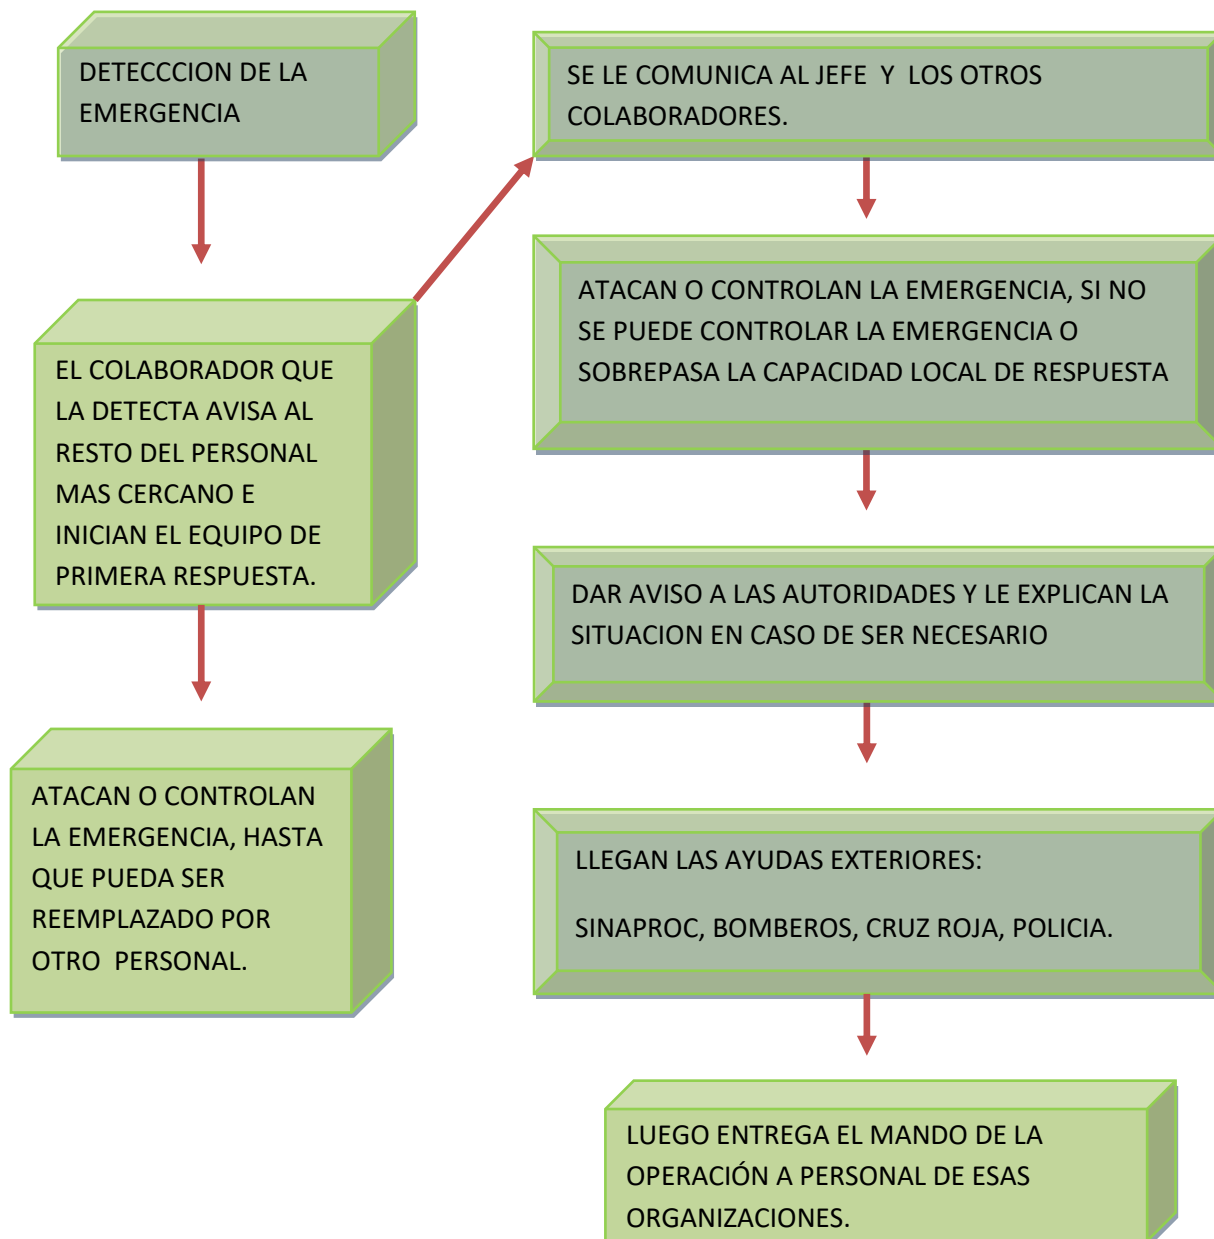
DETECCCION DE LA EMERGENCIA

EL COLABORADOR QUE LA DETECTA AVISA AL RESTO DEL PERSONAL MAS CERCANO E INICIAN EL EQUIPO DE PRIMERA RESPUESTA.

ATACAN O CONTROLAN LA EMERGENCIA, HASTA QUE PUEDA SER REEMPLAZADO POR OTRO PERSONAL.

SE LE COMUNICA AL JEFE Y LOS OTROS COLABORADORES.

ATACAN O CONTROLAN LA EMERGENCIA, SI NO SE PUEDE CONTROLAR LA EMERGENCIA O SOBREPASA LA CAPACIDAD LOCAL DE RESPUESTA

DAR AVISO A LAS AUTORIDADES Y LE EXPLICAN LA SITUACION EN CASO DE SER NECESARIO

LLEGAN LAS AYUDAS EXTERIORES:

SINAPROC, BOMBEROS, CRUZ ROJA, POLICIA.

LUEGO ENTREGA EL MANDO DE LA OPERACIÓN A PERSONAL DE ESAS ORGANIZACIONES.